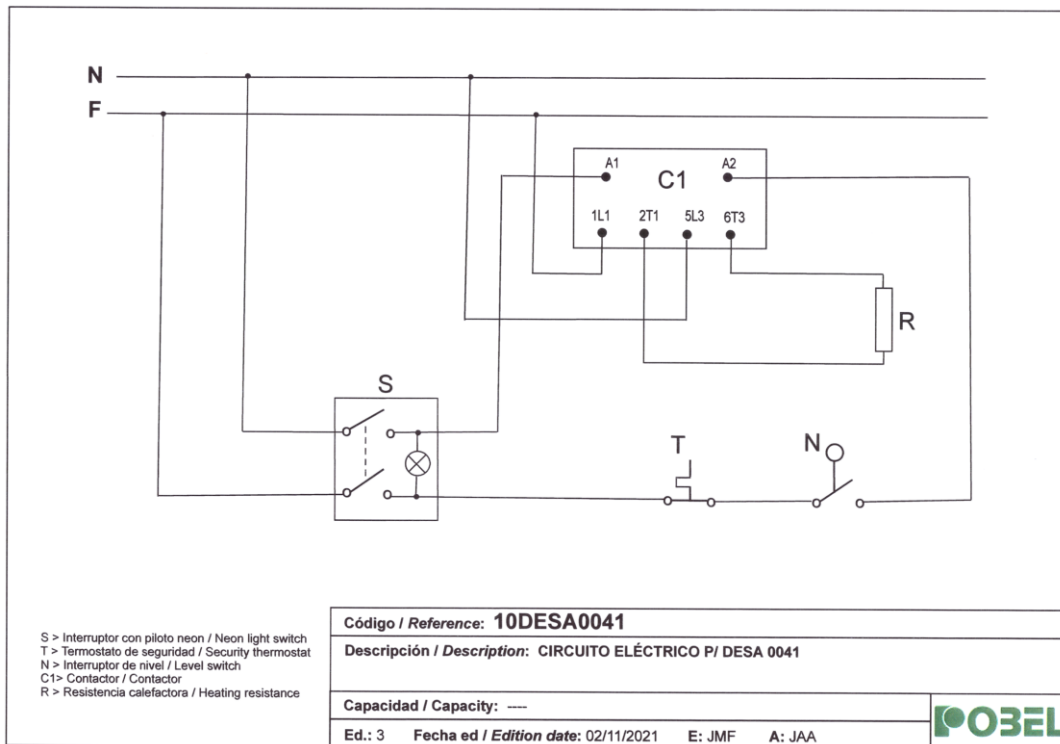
N
F

A1
C1
A2
1L1
2T1
5L3
6T3

R

S

T

N

S > Interruptor con piloto neon / Neon light switch
T > Termostato de seguridad / Security thermostat
N > Interruptor de nivel / Level switch
C1> Contactor / Contactor
R > Resistencia calefactora / Heating resistance

| Código / *Reference*: **10DESA0041** | | | |
|---|---|---|---|
| Descripción / *Description*: CIRCUITO ELÉCTRICO P/ DESA 0041 | | | |
| Capacidad / Capacity: ---- | | | POBEL |
| Ed.: 3 | Fecha ed / *Edition date*: 02/11/2021 | E: JMF | A: JAA |